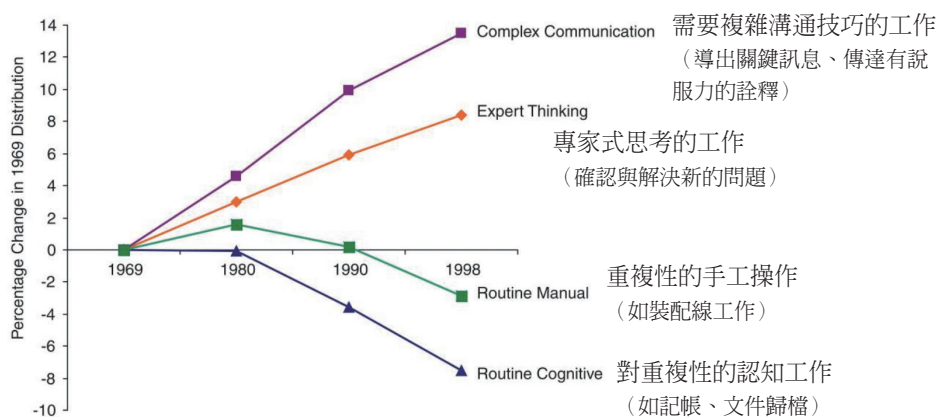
Percentage Change in 1969 Distribution

14
12
10
8
6
4
2
0
-2
-4
-6
-8
-10

1969
1980
1990
1998

Complex Communication
需要複雜溝通技巧的工作
（導出關鍵訊息、傳達有說服力的詮釋）

Expert Thinking
專家式思考的工作
（確認與解決新的問題）

Routine Manual
重複性的手工操作
（如裝配線工作）

Routine Cognitive
對重複性的認知工作
（如記帳、文件歸檔）